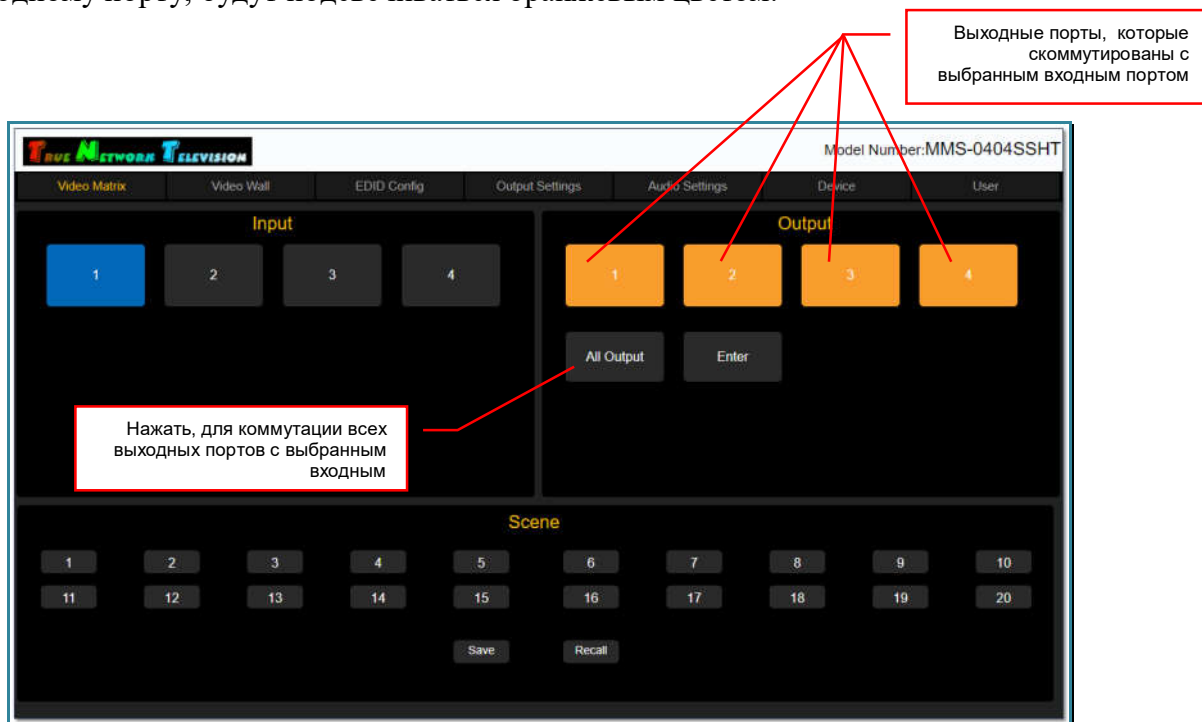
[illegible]

Выходные порты, которые скоммутированы с выбранным входным портом

TRUE NETWORK TELEVISION

Model Number:MMS-0404SSHT

Video Matrix | Video Wall | EDID Config | Output Settings | Audio Settings | Device | User

Input

1 2 3 4

Output

1 2 3 4

All Output

Enter

Нажать, для коммутации всех выходных портов с выбранным входным

Scene

1 2 3 4 5 6 7 8 9 10

11 12 13 14 15 16 17 18 19 20

Save

Recall